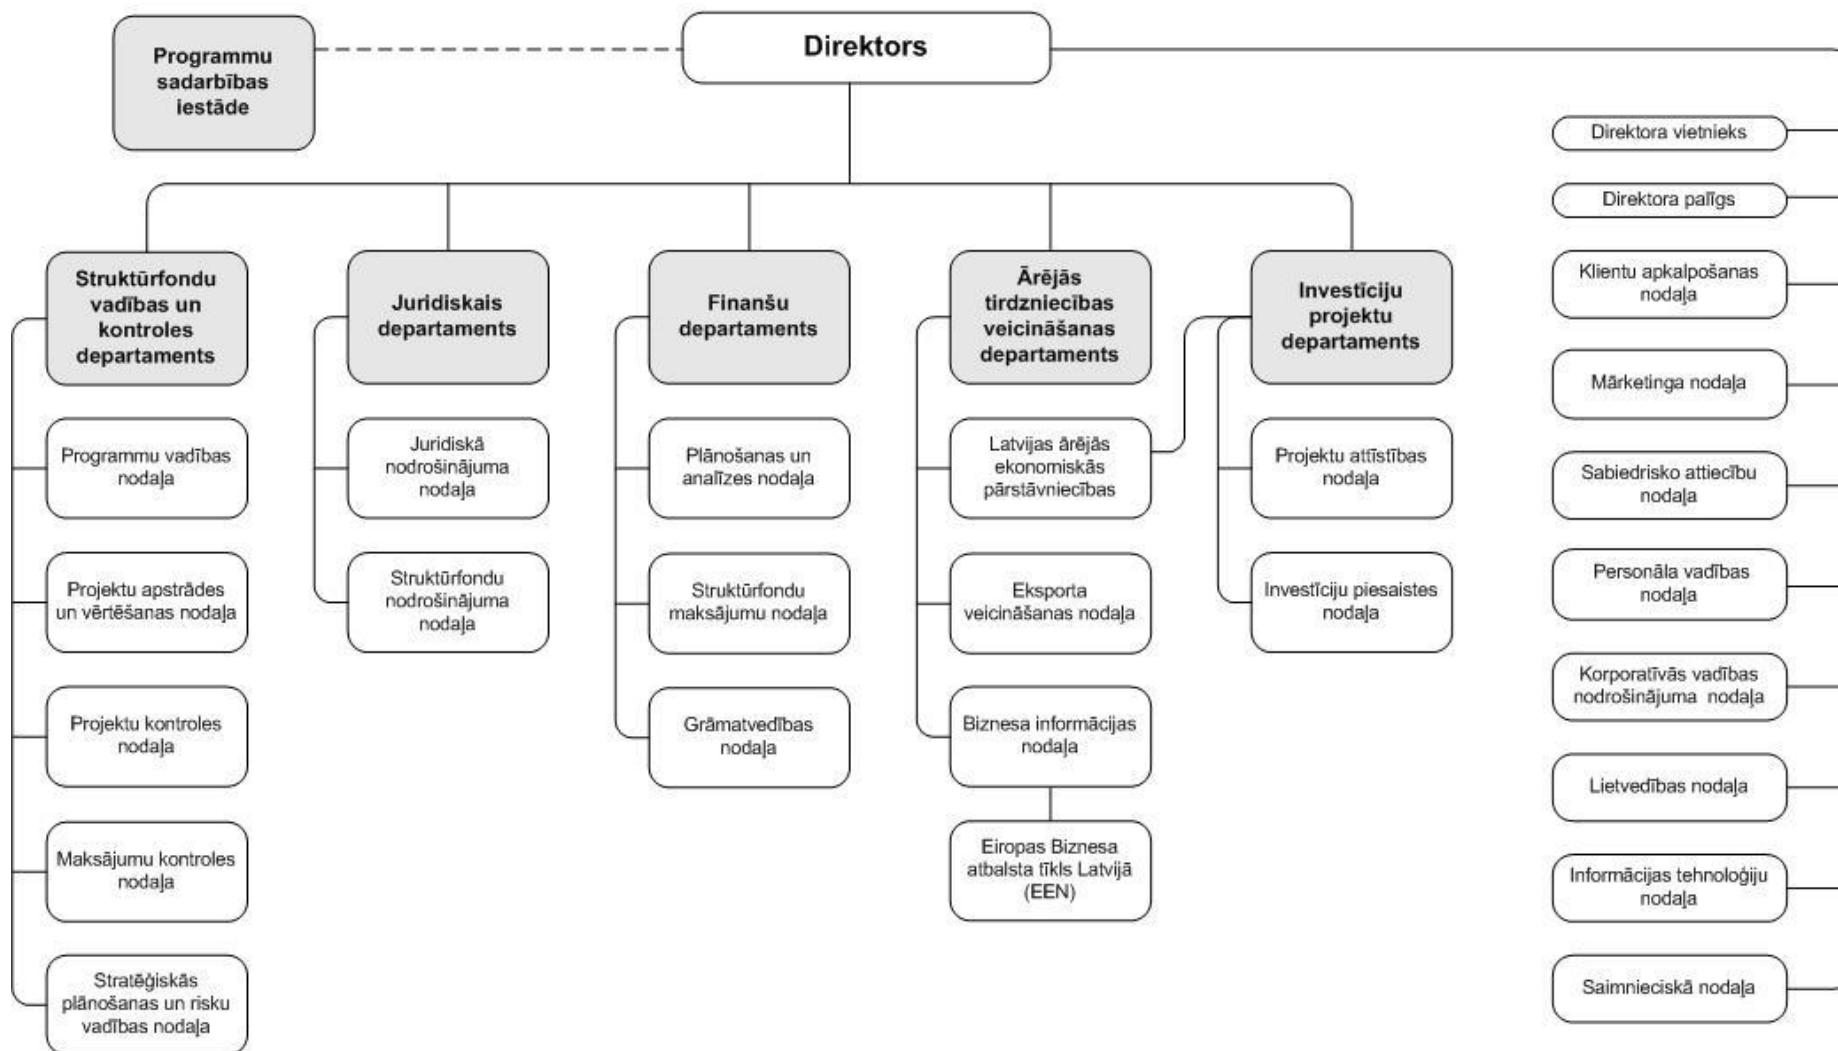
Programmu sadarbības iestāde

Direktors

Struktūrfondu vadības un kontroles departaments

Programmu vadības nodaļa

Projektu apstrādes un vērtēšanas nodaļa

Projektu kontroles nodaļa

Maksājumu kontroles nodaļa

Stratēģiskās plānošanas un risku vadības nodaļa

Juridiskais departaments

Juridiskā nodrošinājuma nodaļa

Struktūrfondu nodrošinājuma nodaļa

Finanšu departaments

Plānošanas un analīzes nodaļa

Struktūrfondu maksājumu nodaļa

Grāmatvedības nodaļa

Ārējās tirdzniecības veicināšanas departaments

Latvijas ārējās ekonomiskās pārstāvniecības

Eksporta veicināšanas nodaļa

Biznesa informācijas nodaļa

Eiropas Biznesa atbalsta tīkls Latvijā (EEN)

Investīciju projektu departaments

Projektu attīstības nodaļa

Investīciju piesaistes nodaļa

Direktora vietnieks

Direktora palīgs

Klientu apkalpošanas nodaļa

Mārketinga nodaļa

Sabiedrisko attiecību nodaļa

Personāla vadības nodaļa

Korporatīvās vadības nodrošinājuma nodaļa

Lietvedības nodaļa

Informācijas tehnoloģiju nodaļa

Saimnieciskā nodaļa